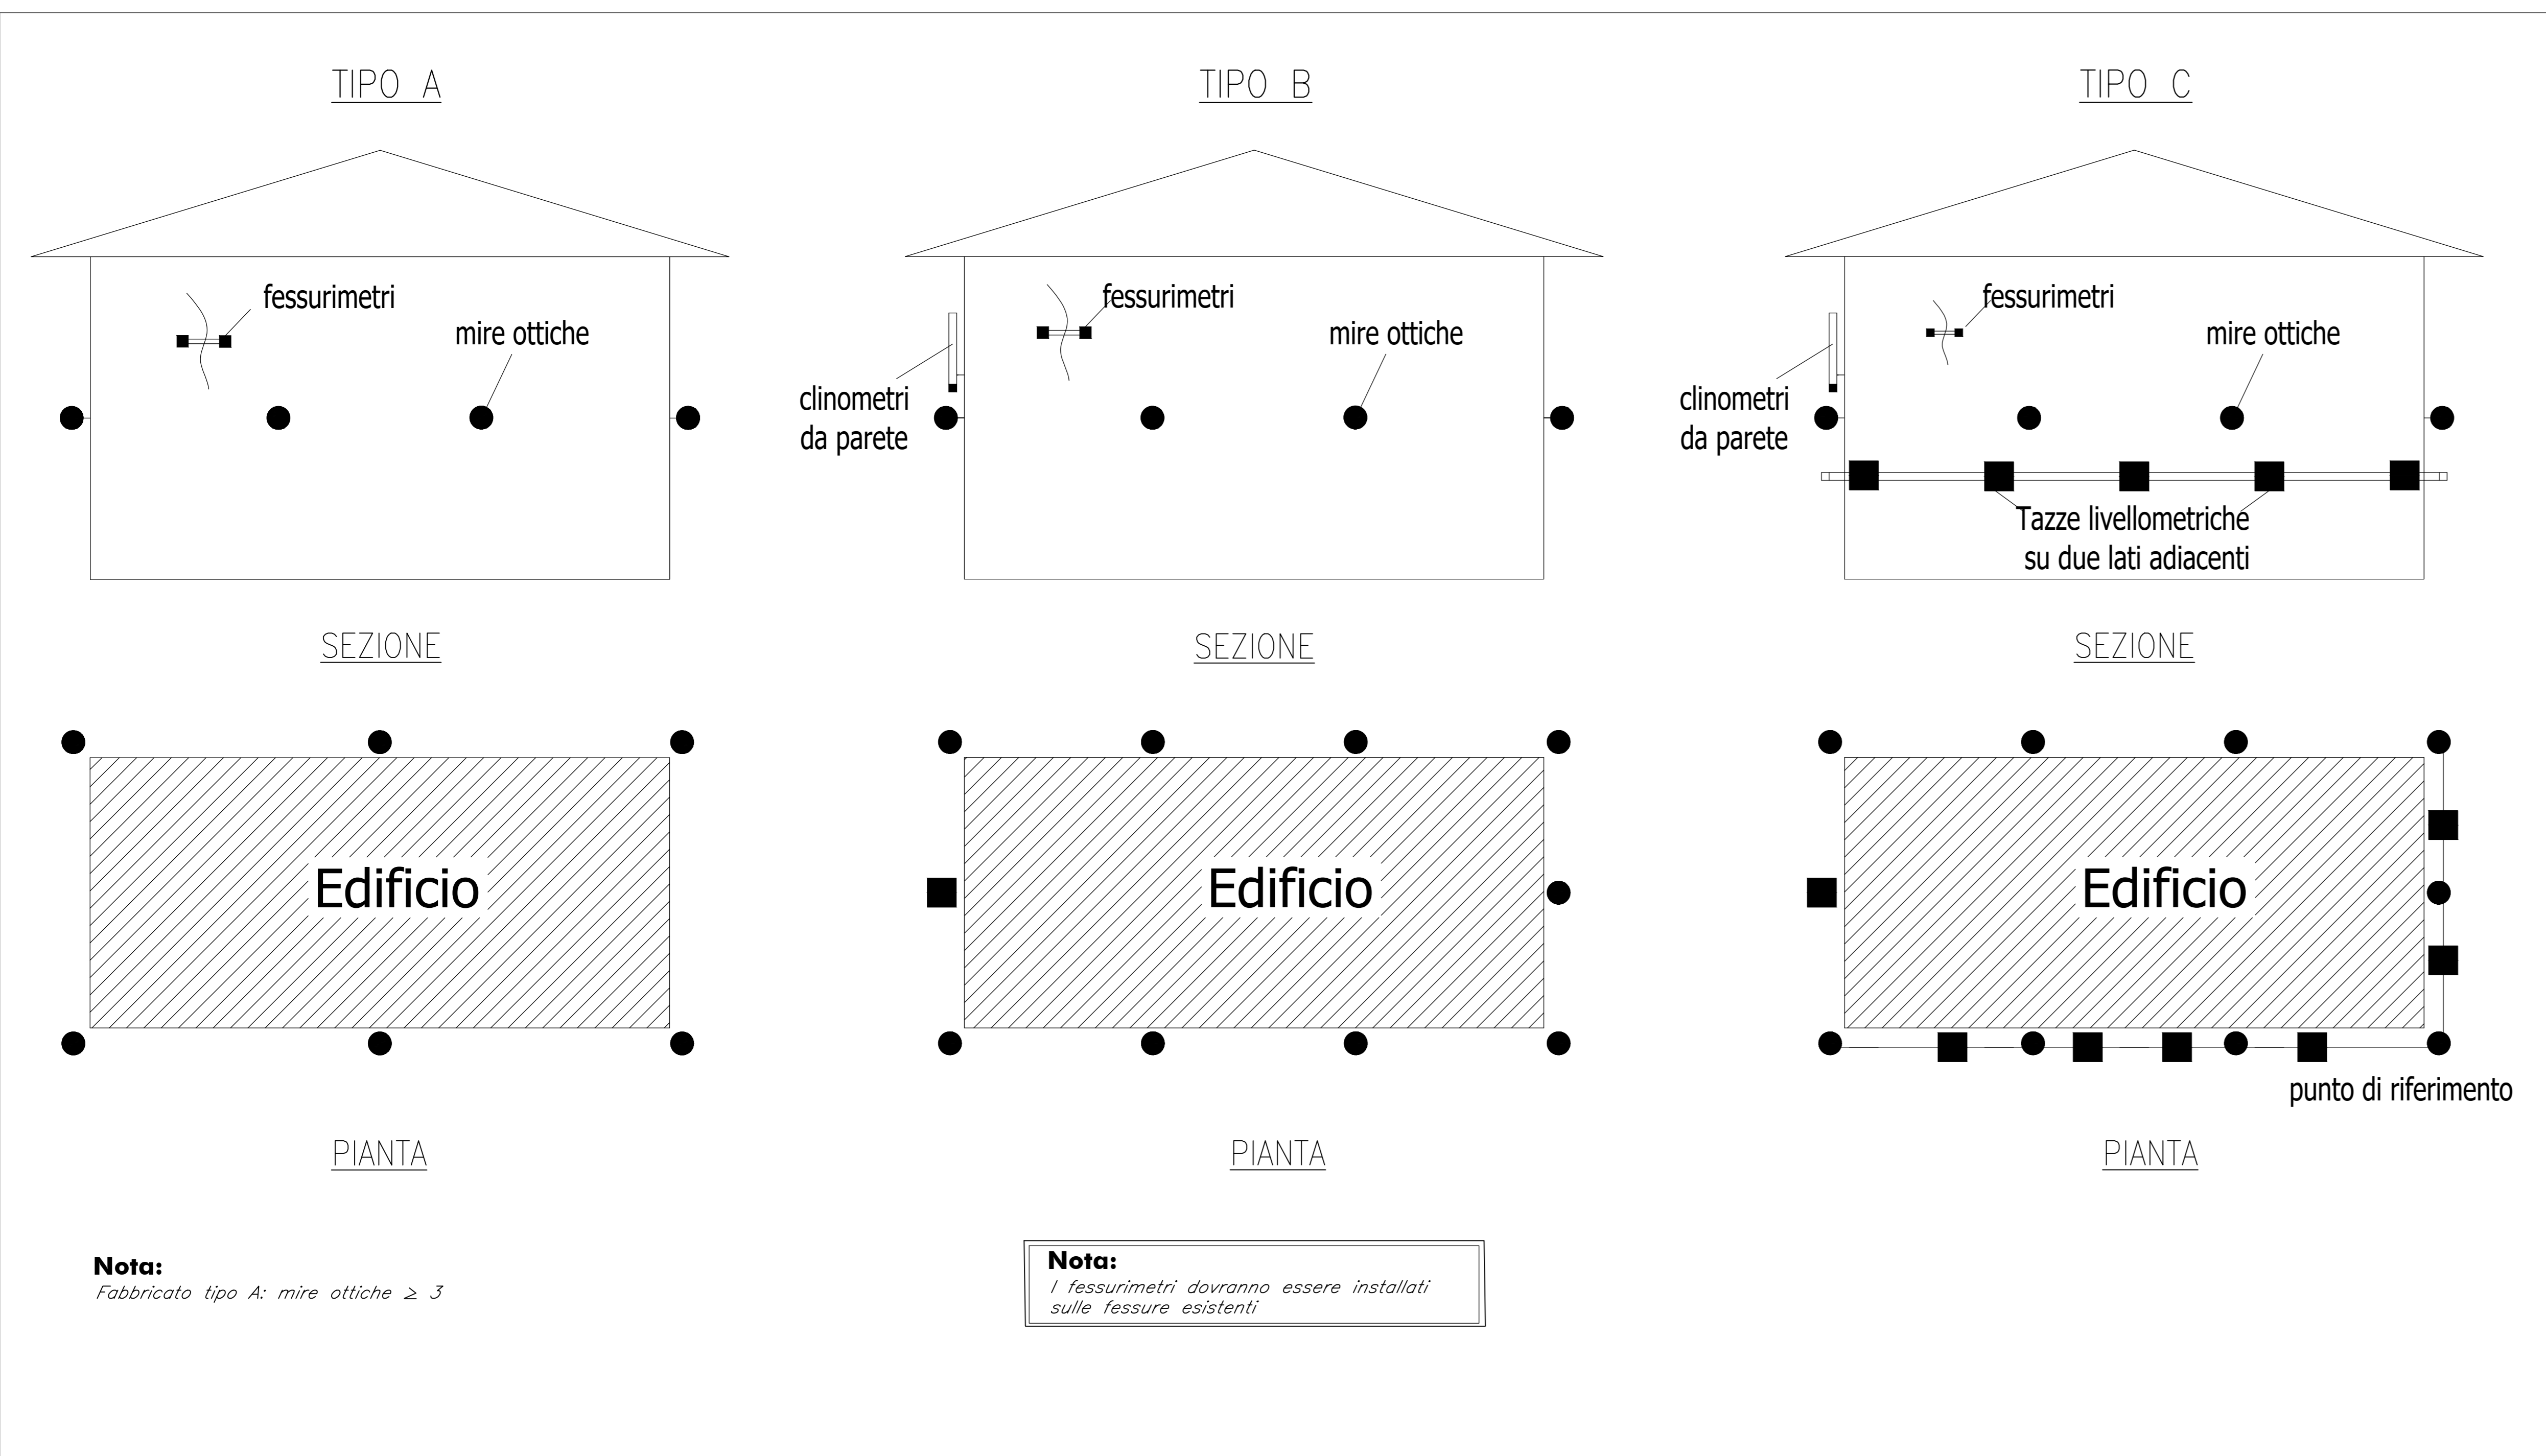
TIPO A

fessurimetri

mire ottiche

SEZIONE

Edificio

PIANTA

Nota:
Fabbricato tipo A: mire ottiche $\geq 3$

TIPO B

fessurimetri

mire ottiche

clinometri da parete

SEZIONE

Edificio

PIANTA

Nota:
I fessurimetri dovranno essere installati sulle fessure esistenti

TIPO C

fessurimetri

mire ottiche

clinometri da parete

Tazze livellometriche su due lati adiacenti

SEZIONE

Edificio

punto di riferimento

PIANTA